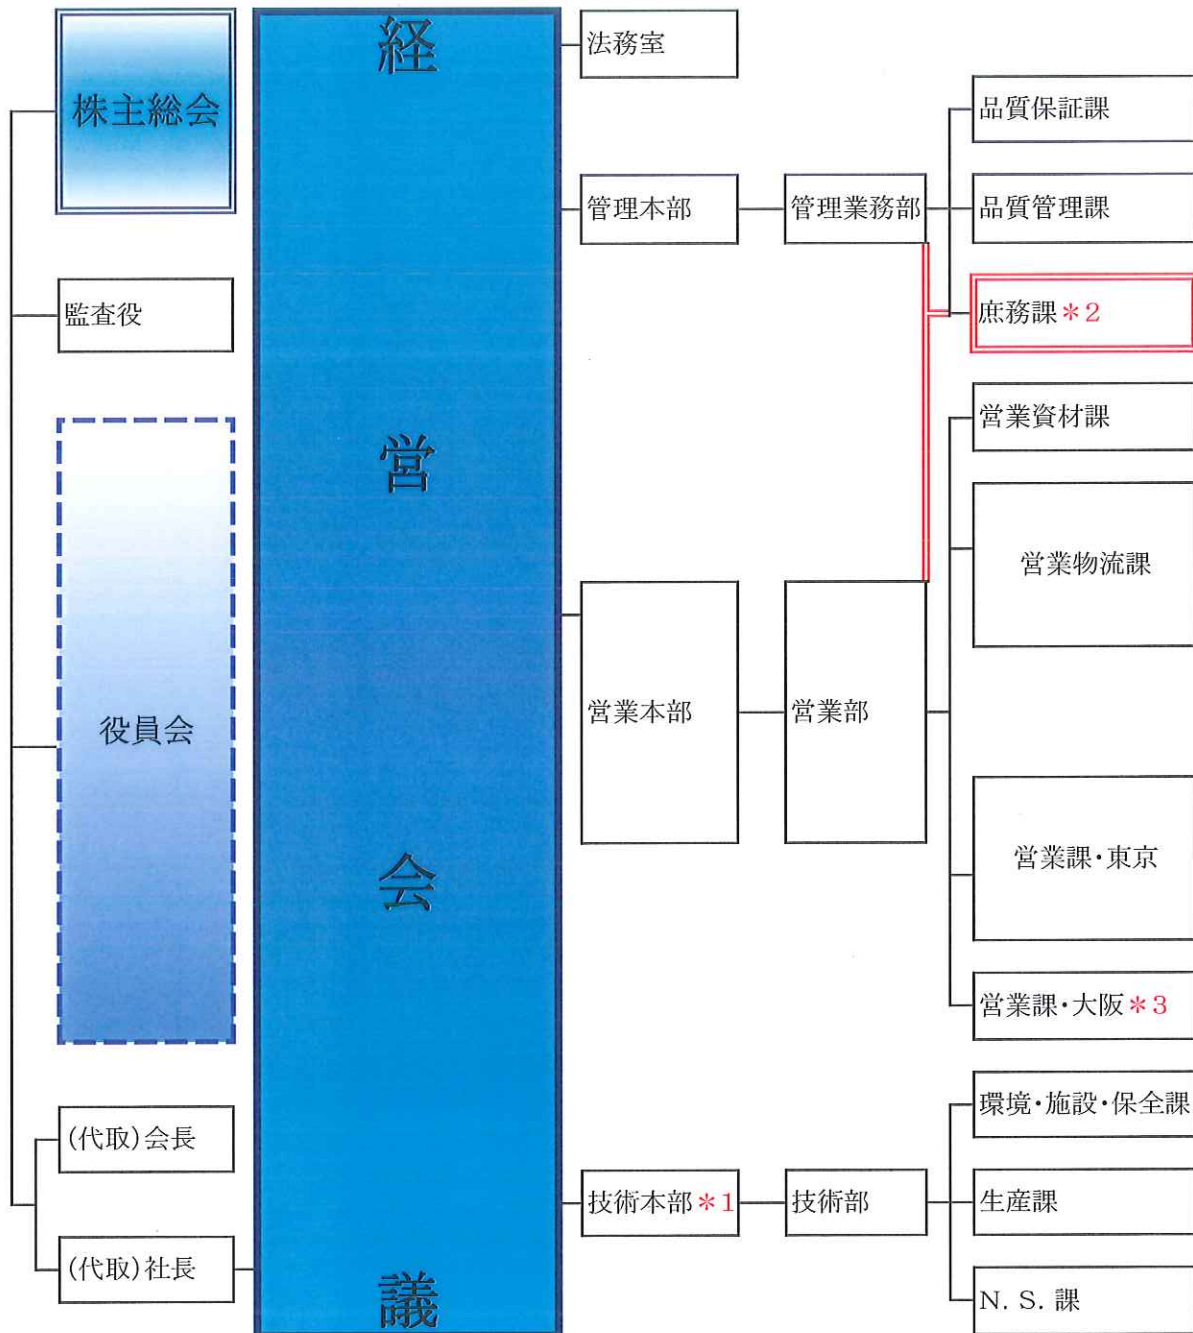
株主総会

監査役

役員会

(代取)会長

(代取)社長

経

営

会

議

法務室

管理本部

管理業務部

品質保証課

品質管理課

庶務課＊2

営業資材課

営業物流課

営業本部

営業部

営業課・東京

営業課・大阪＊3

環境・施設・保全課

技術本部＊1

技術部

生産課

N. S. 課